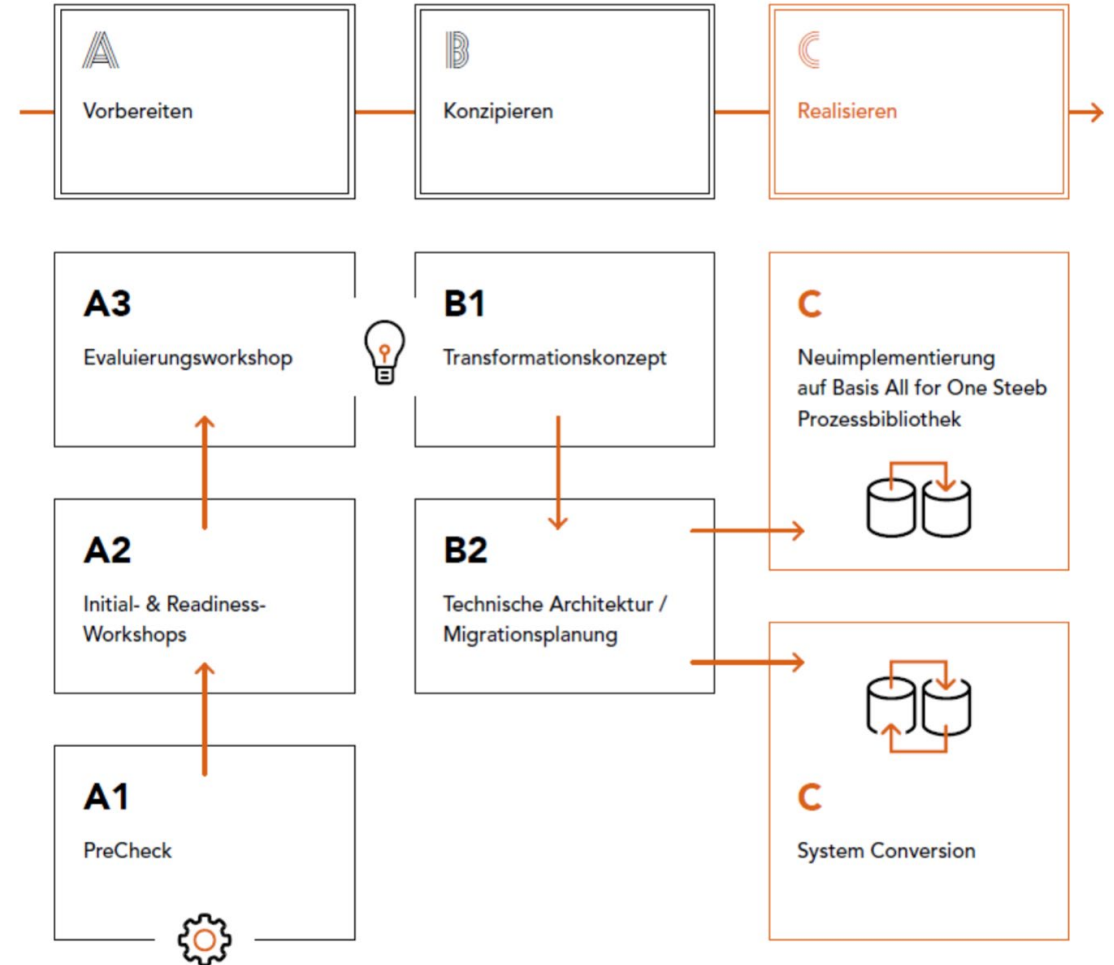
A
Vorbereiten

B
Konzipieren

C
Realisieren

A3
Evaluierungsworkshop

B1
Transformationskonzept

C
Neuimplementierung auf Basis All for One Steeb Prozessbibliothek

A2
Initial- & Readiness-Workshops

B2
Technische Architektur / Migrationsplanung

C
System Conversion

A1
PreCheck